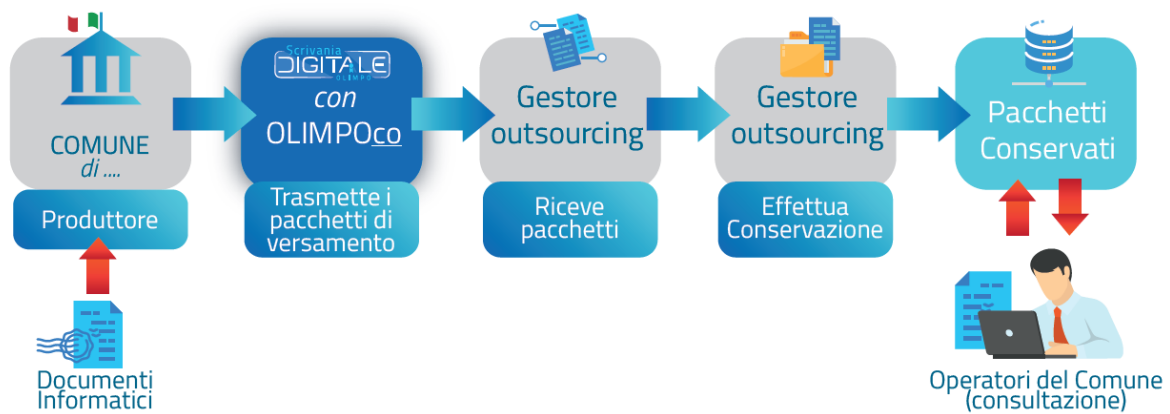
COMUNE di ....

Produttore

Documenti Informatici

Scrivania DIGITALE OLIMPO con OLIMPOco

Trasmette i pacchetti di versamento

Gestore outsourcing

Riceve pacchetti

Gestore outsourcing

Effettua Conservazione

Pacchetti Conservati

Operatori del Comune (consultazione)